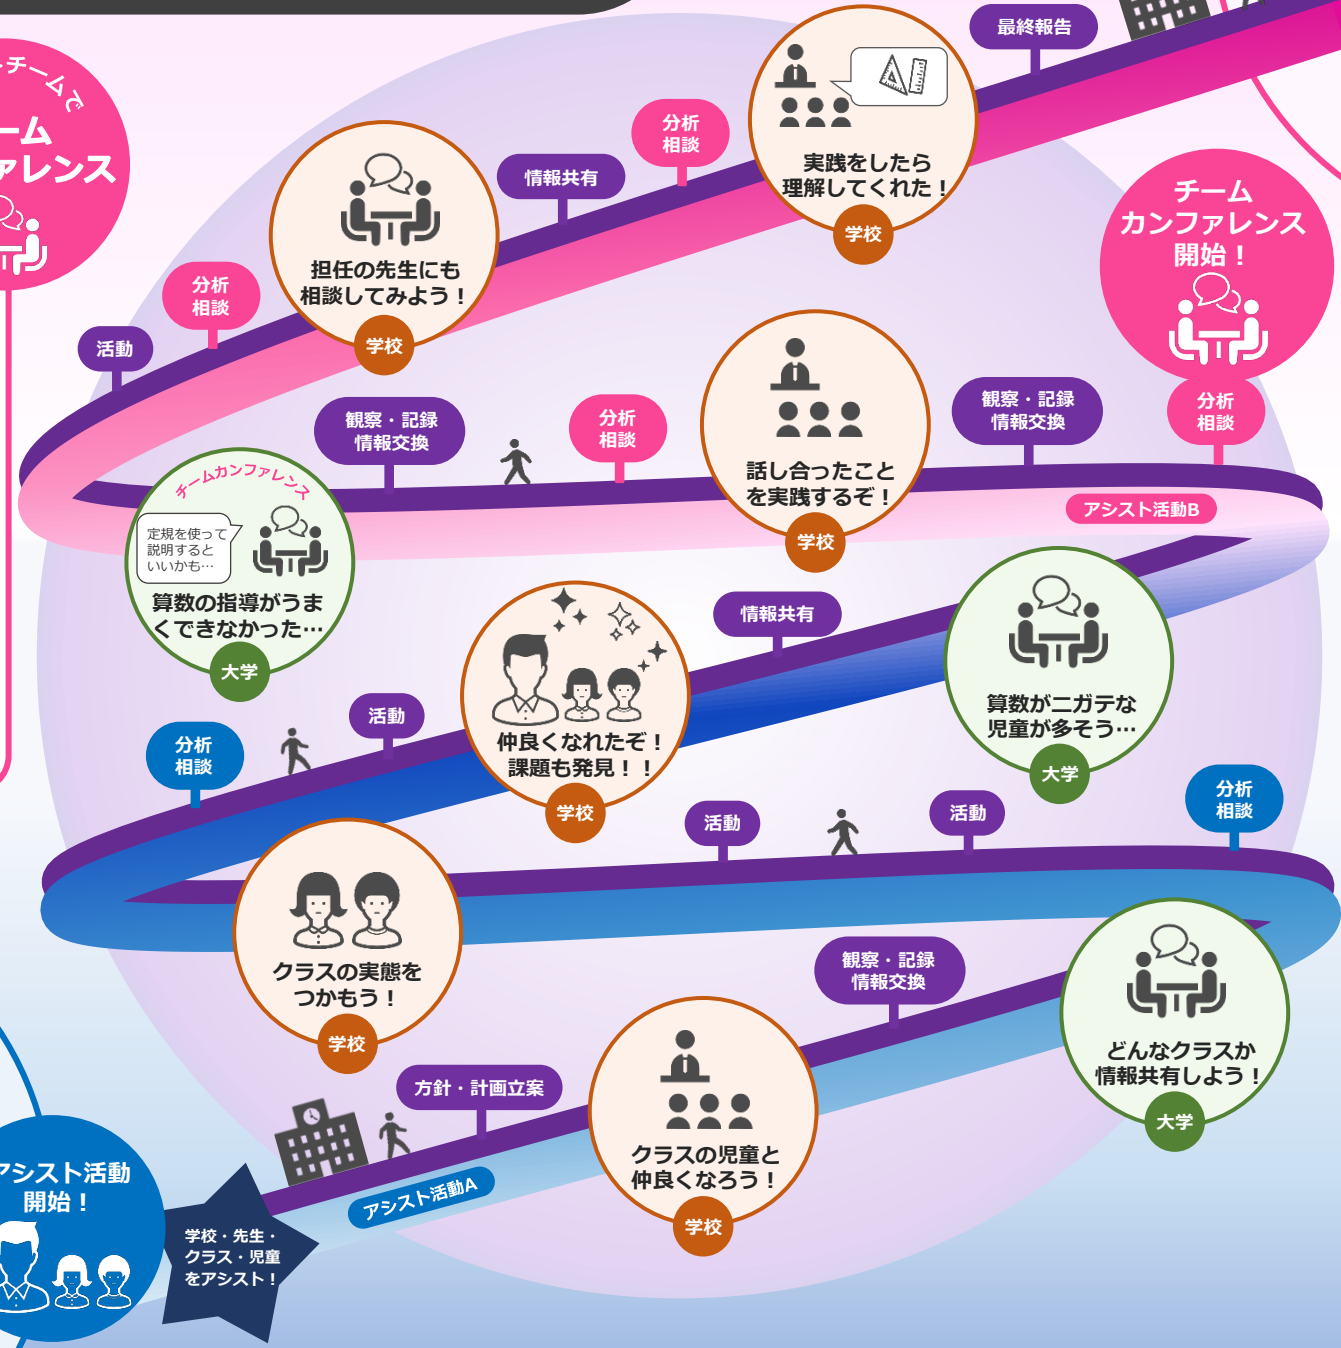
チームで
ーム
ファレンス

最終報告

実践をしたら
理解してくれた！
学校

分析
相談

情報共有

担任の先生にも
相談してみよう！
学校

分析
相談

活動

チーム
カンファレンス
開始！

分析
相談

観察・記録
情報交換

分析
相談

話し合ったこと
を実践するぞ！
学校

観察・記録
情報交換

アシスト活動B

チームカンファレンス
定規を使って
説明すると
いいかも…
算数の指導がうまくできなかった…
大学

情報共有

仲良くなれたぞ！
課題も発見！！
学校

算数がニガテな
児童が多そう…
大学

活動

分析
相談

活動

活動

分析
相談

クラスの実態を
つかもう！
学校

観察・記録
情報交換

どんなクラスか
情報共有しよう！
大学

方針・計画立案

クラスの児童と
仲良くなろう！
学校

アシスト活動A

アシスト活動
開始！

学校・先生・
クラス・児童
をアシスト！